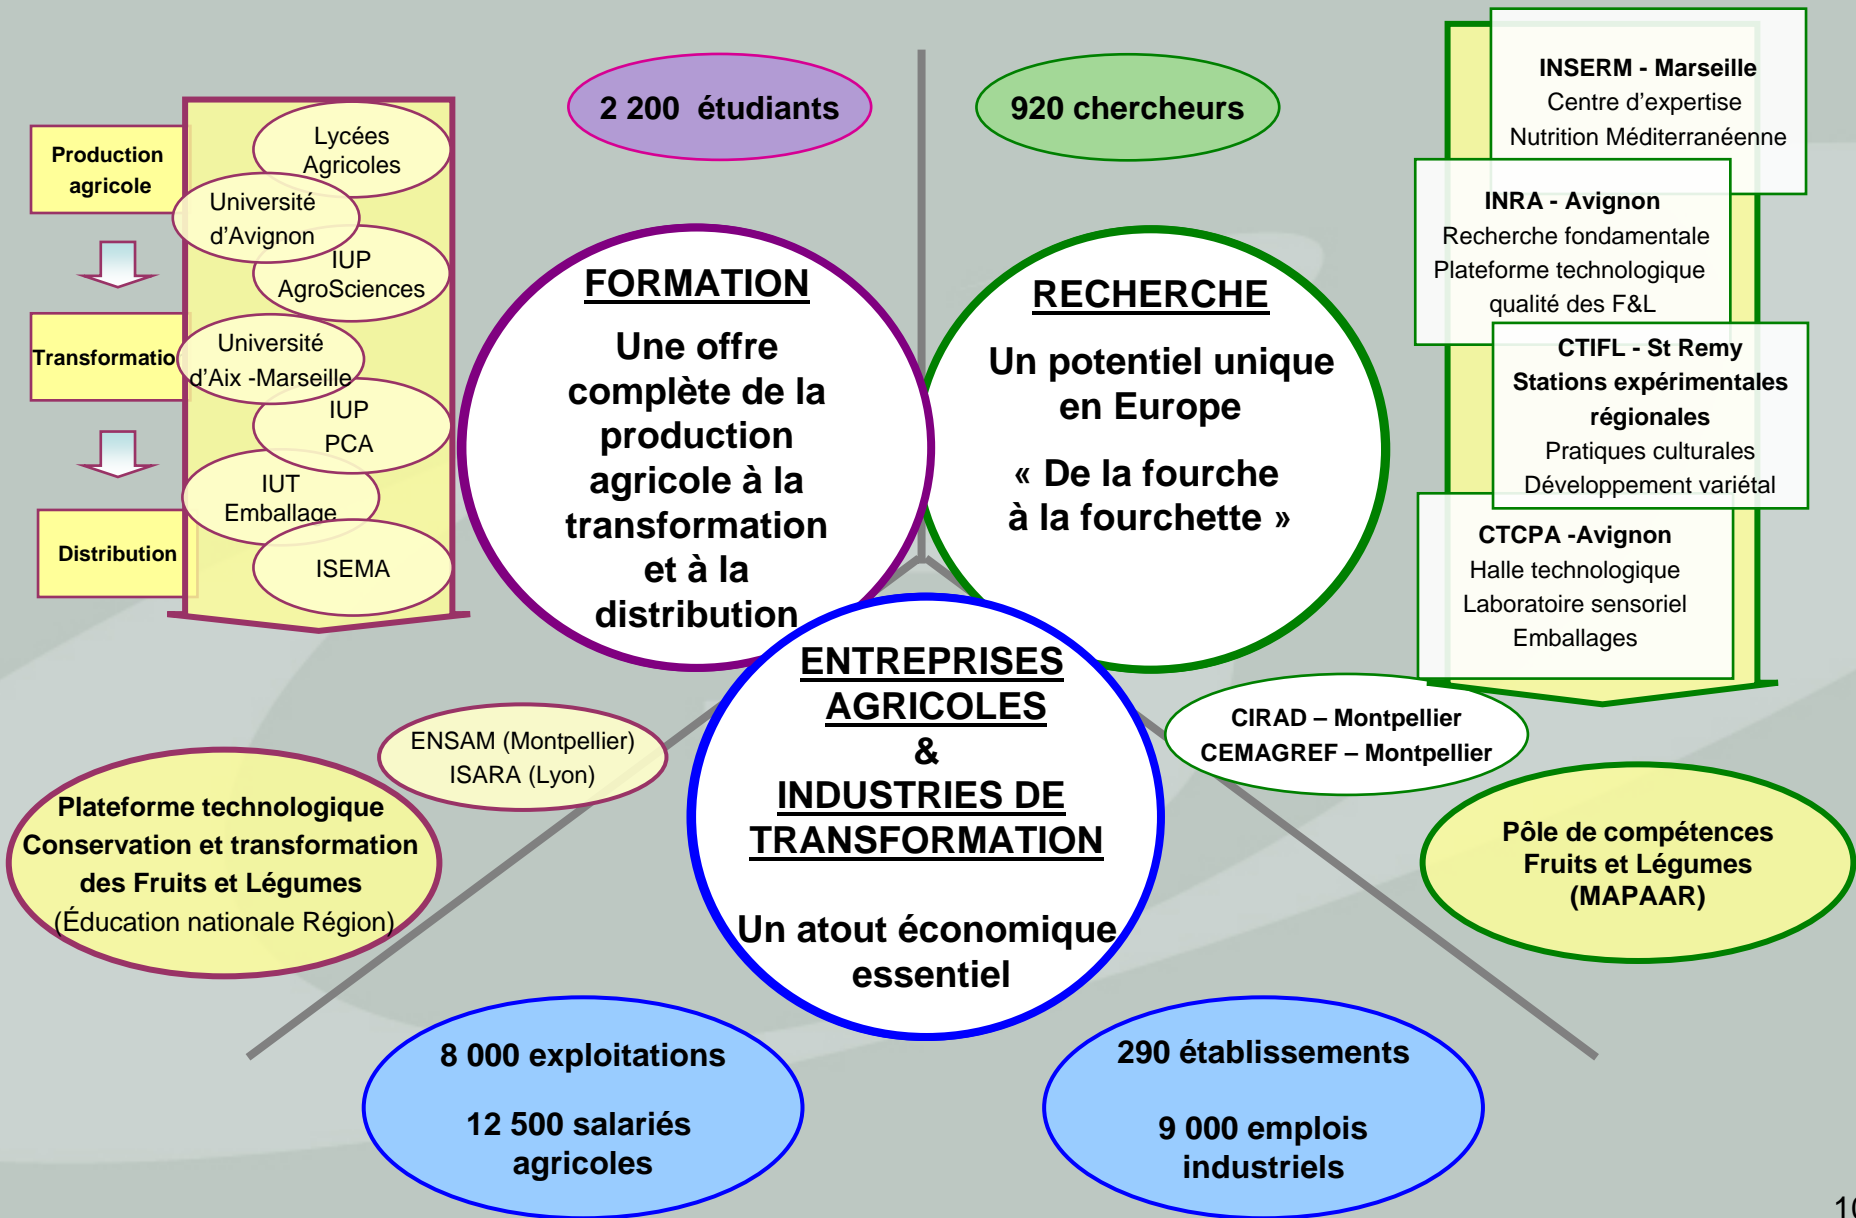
Production agricole

Transformatio

Distribution

Lycées Agricoles

Université d'Avignon

IUP AgroSciences

Université d'Aix -Marseille

IUP PCA

IUT Emballage

ISEMA

2 200 étudiants

920 chercheurs

FORMATION

Une offre complète de la production agricole à la transformation et à la distribution

RECHERCHE

Un potentiel unique en Europe

« De la fourche à la fourchette »

INSERM - Marseille
Centre d'expertise
Nutrition Méditerranéenne

INRA - Avignon
Recherche fondamentale
Plateforme technologique
qualité des F&L

CTIFL - St Remy
Stations expérimentales régionales
Pratiques culturales
Développement variétal

CTCPA -Avignon
Halle technologique
Laboratoire sensoriel
Emballages

ENTREPRISES AGRICOLES
&
INDUSTRIES DE TRANSFORMATION

Un atout économique essentiel

ENSAM (Montpellier)
ISARA (Lyon)

CIRAD – Montpellier
CEMAGREF – Montpellier

Plateforme technologique
Conservation et transformation des Fruits et Légumes
(Éducation nationale Région)

Pôle de compétences
Fruits et Légumes
(MAPAAR)

8 000 exploitations

12 500 salariés agricoles

290 établissements

9 000 emplois industriels

1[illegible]